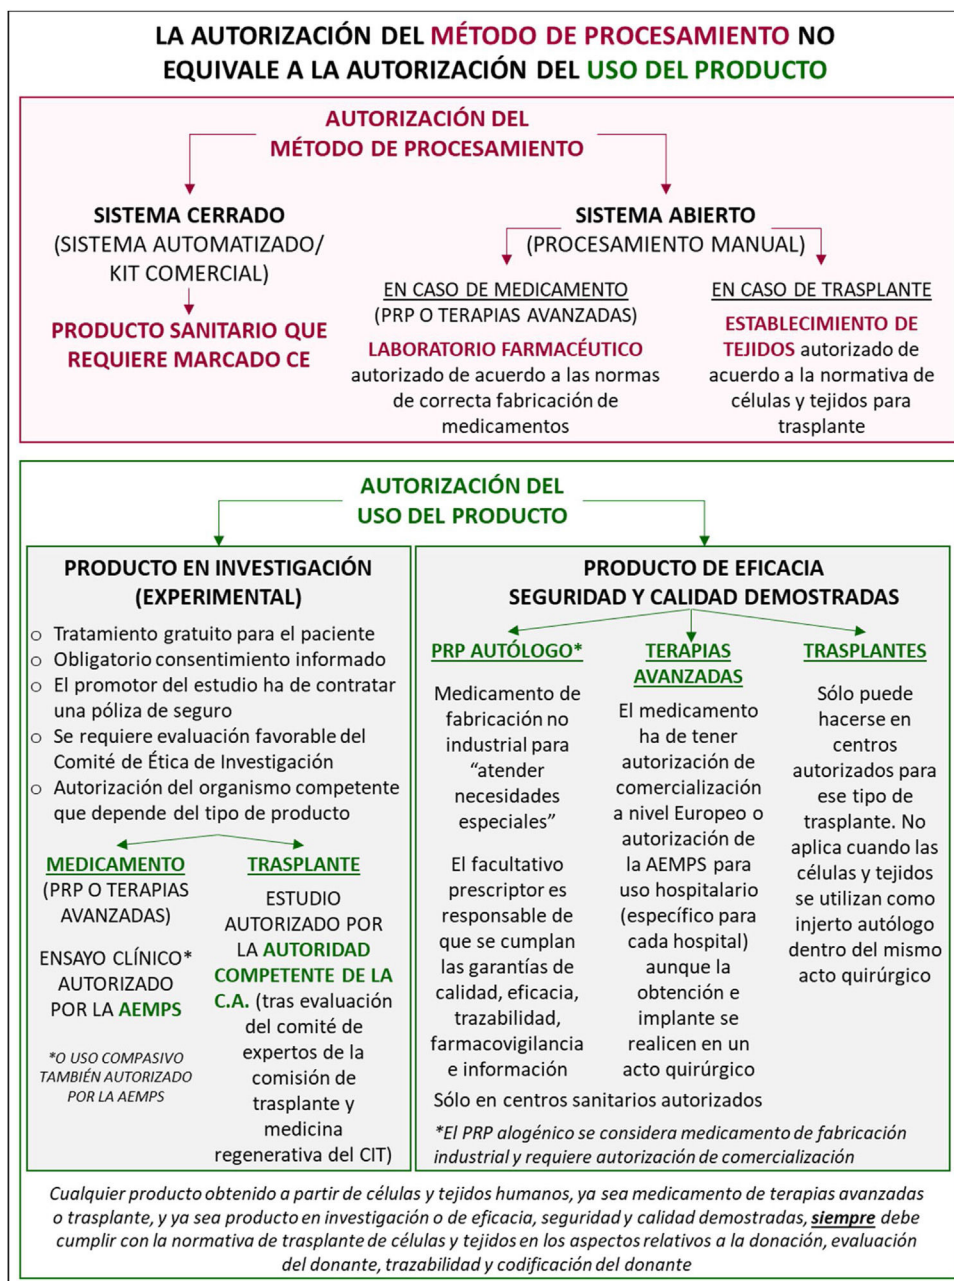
LA AUTORIZACIÓN DEL MÉTODO DE PROCESAMIENTO NO EQUIVALE A LA AUTORIZACIÓN DEL USO DEL PRODUCTO

AUTORIZACIÓN DEL MÉTODO DE PROCESAMIENTO

SISTEMA CERRADO (SISTEMA AUTOMATIZADO/ KIT COMERCIAL)

PRODUCTO SANITARIO QUE REQUIERE MARCADO CE

SISTEMA ABIERTO (PROCESAMIENTO MANUAL)

EN CASO DE MEDICAMENTO (PRP O TERAPIAS AVANZADAS)

LABORATORIO FARMACÉUTICO autorizado de acuerdo a las normas de correcta fabricación de medicamentos

EN CASO DE TRASPLANTE

ESTABLECIMIENTO DE TEJIDOS autorizado de acuerdo a la normativa de células y tejidos para trasplante

AUTORIZACIÓN DEL USO DEL PRODUCTO

PRODUCTO EN INVESTIGACIÓN (EXPERIMENTAL)

○ Tratamiento gratuito para el paciente
○ Obligatorio consentimiento informado
○ El promotor del estudio ha de contratar una póliza de seguro
○ Se requiere evaluación favorable del Comité de Ética de Investigación
○ Autorización del organismo competente que depende del tipo de producto

MEDICAMENTO (PRP O TERAPIAS AVANZADAS)

ENSAYO CLÍNICO* AUTORIZADO POR LA AEMPS

*O USO COMPASIVO TAMBIÉN AUTORIZADO POR LA AEMPS

TRASPLANTE

ESTUDIO AUTORIZADO POR LA AUTORIDAD COMPETENTE DE LA C.A. (tras evaluación del comité de expertos de la comisión de trasplante y medicina regenerativa del CIT)

PRODUCTO DE EFICACIA SEGURIDAD Y CALIDAD DEMOSTRADAS

PRP AUTÓLOGO*

Medicamento de fabricación no industrial para "atender necesidades especiales"

El facultativo prescriptor es responsable de que se cumplan las garantías de calidad, eficacia, trazabilidad, farmacovigilancia e información

TERAPIAS AVANZADAS

El medicamento ha de tener autorización de comercialización a nivel Europeo o autorización de la AEMPS para uso hospitalario (específico para cada hospital) aunque la obtención e implante se realicen en un acto quirúrgico

Sólo en centros sanitarios autorizados

TRASPLANTES

Sólo puede hacerse en centros autorizados para ese tipo de trasplante. No aplica cuando las células y tejidos se utilizan como injerto autólogo dentro del mismo acto quirúrgico

*El PRP alogénico se considera medicamento de fabricación industrial y requiere autorización de comercialización

Cualquier producto obtenido a partir de células y tejidos humanos, ya sea medicamento de terapias avanzadas o trasplante, y ya sea producto en investigación o de eficacia, seguridad y calidad demostradas, siempre debe cumplir con la normativa de trasplante de células y tejidos en los aspectos relativos a la donación, evaluación del donante, trazabilidad y codificación del donante